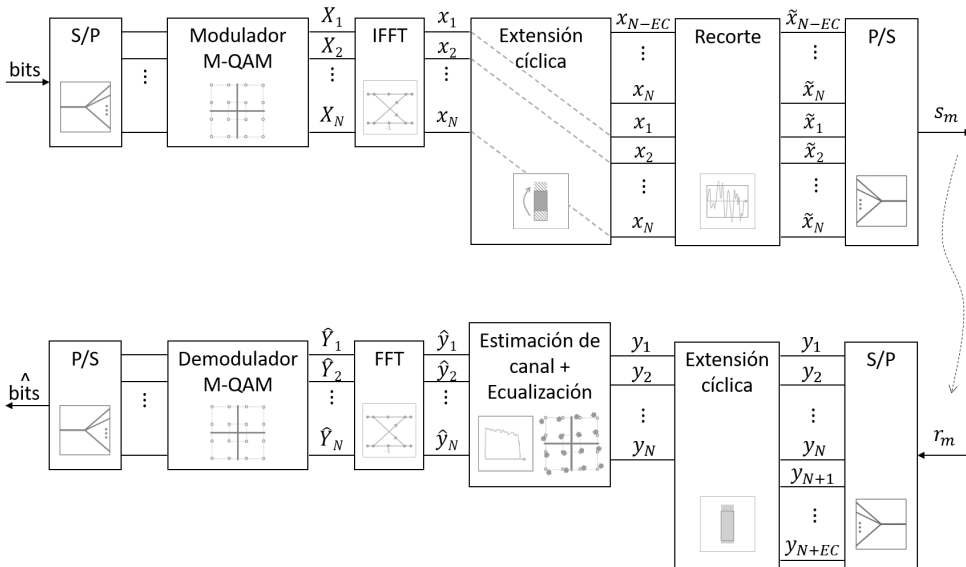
bits

S/P

⋮

Modulador M-QAM

$X_1$
$X_2$
⋮
$X_N$

IFFT

$x_1$
$x_2$
⋮
$x_N$

Extensión cíclica

$x_{N-EC}$
⋮
$x_N$
$x_1$
$x_2$
⋮
$x_N$

Recorte

$\tilde{x}_{N-EC}$
⋮
$\tilde{x}_N$
$\tilde{x}_1$
$\tilde{x}_2$
⋮
$\tilde{x}_N$

P/S

$s_m$

$\hat{\text{bits}}$

P/S

⋮

Demodulador M-QAM

$\hat{Y}_1$
$\hat{Y}_2$
⋮
$\hat{Y}_N$

FFT

$\hat{y}_1$
$\hat{y}_2$
⋮
$\hat{y}_N$

Estimación de canal + Ecualización

$y_1$
$y_2$
⋮
$y_N$

Extensión cíclica

$y_1$
$y_2$
⋮
$y_N$
$y_{N+1}$
⋮
$y_{N+EC}$

S/P

$r_m$